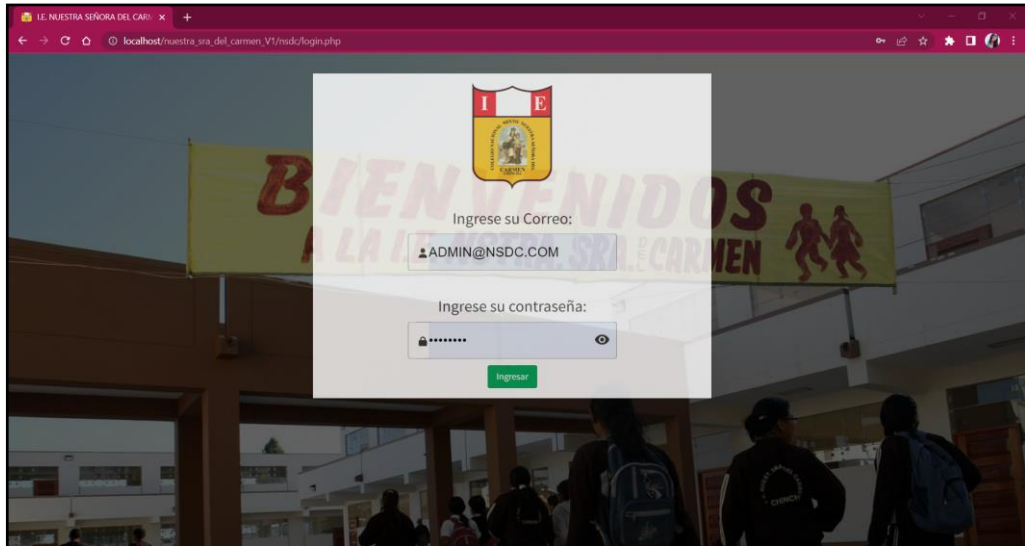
I.E. NUESTRA SEÑORA DEL CAR ×

localhost/nuestra_sra_del_carmen_V1/nsdc/login.php

I E

CARMEN

BIENVENIDOS A LA I.E. NTRA. SRA. DEL CARMEN

Ingrese su Correo:

ADMIN@NSDC.COM

Ingrese su contraseña:

••••••••

Ingresar